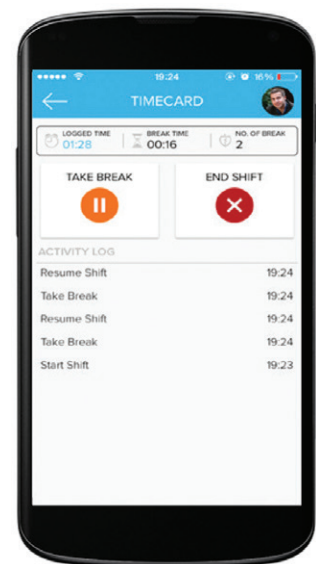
19:24
16%
TIMECARD
LOGGED TIME
01:28
BREAK TIME
00:16
NO. OF BREAK
2
TAKE BREAK
END SHIFT
ACTIVITY LOG

| | |
|---|---|
| Resume Shift | 19:24 |
| Take Break | 19:24 |
| Resume Shift | 19:24 |
| Take Break | 19:24 |
| Start Shift | 19:23 |